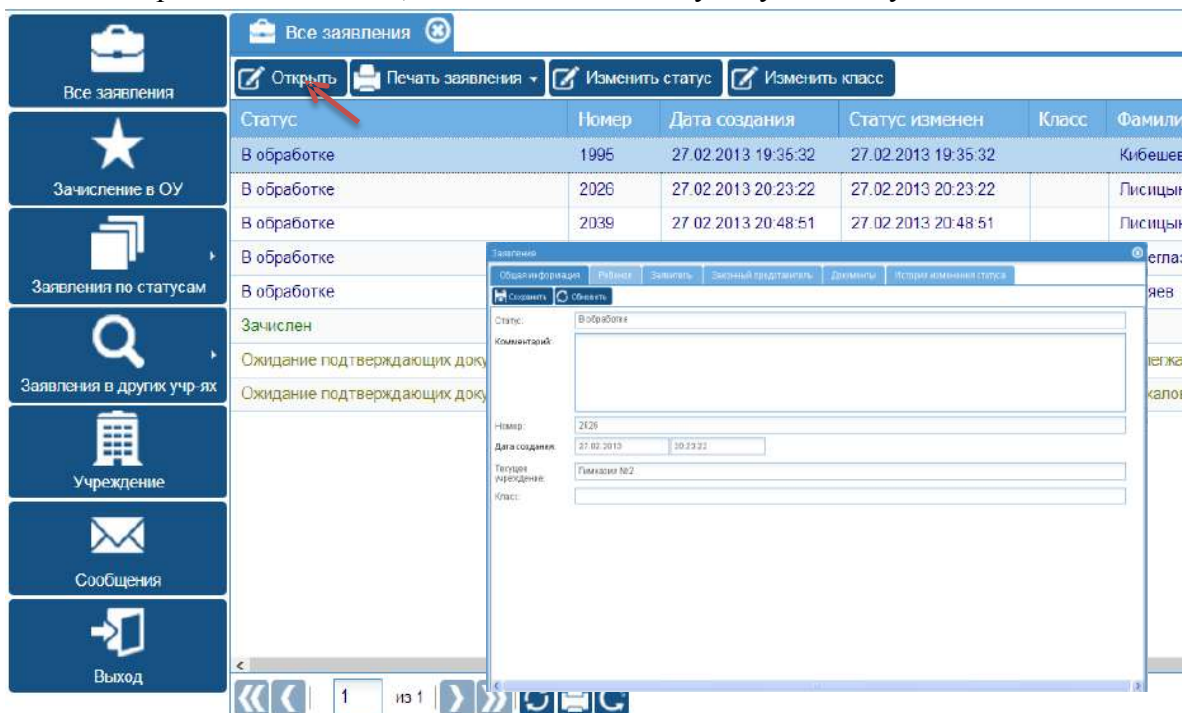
Все заявления

Зачисление в ОУ

Заявления по статусам

Заявления в других учр-ях

Учреждение

Сообщения

Выход

Все заявления

Открыть | Печать заявления | Изменить статус | Изменить класс

| Статус | Номер | Дата создания | Статус изменен | Класс | Фамили |
|---|---|---|---|---|---|
| В обработке | 1995 | 27.02.2013 19:35:32 | 27.02.2013 19:35:32 | | Кибешев |
| В обработке | 2026 | 27.02.2013 20:23:22 | 27.02.2013 20:23:22 | | Лисицын |
| В обработке | 2039 | 27.02.2013 20:48:51 | 27.02.2013 20:48:51 | | Лисицын |
| В обработке | | | | | егла: |
| В обработке | | | | | яев |
| Зачислен | | | | | |
| Ожидание подтверждающих доку | | | | | іегжа |
| Ожидание подтверждающих доку | | | | | калон |

1 из 1

Заявление

Общая информация | Ребенок | Заявитель | Законный представитель | Документы | История изменения статуса

Сохранить | Обновить

Статус: В обработке

Комментарий:

Номер: 2026

Дата создания: 27.02.2013 20:23:22

Текущее учреждение: Гимназия №2

Класс: